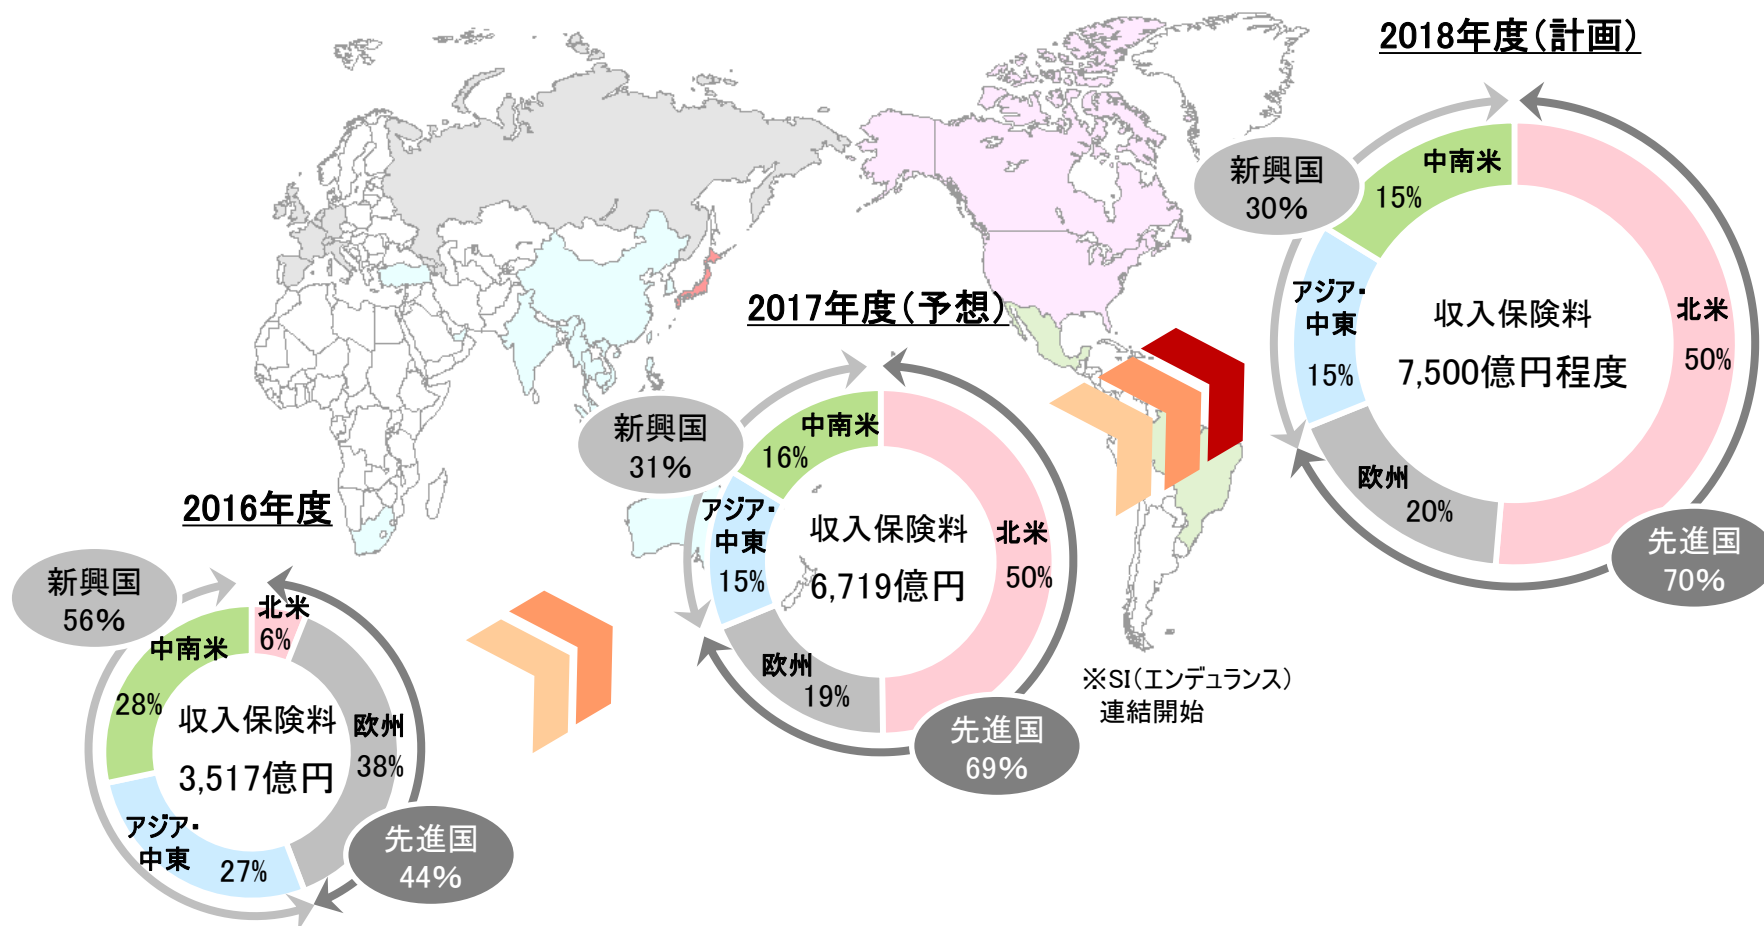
2018年度(計画)

新興国 30%

中南米 15%

アジア・中東 15%

収入保険料

7,500億円程度

北米 50%

欧州 20%

先進国 70%

2017年度(予想)

新興国 31%

中南米 16%

アジア・中東 15%

収入保険料

6,719億円

北米 50%

欧州 19%

先進国 69%

※SI(エンデュランス)連結開始

2016年度

新興国 56%

北米 6%

中南米 28%

収入保険料

3,517億円

欧州 38%

アジア・中東 27%

先進国 44%